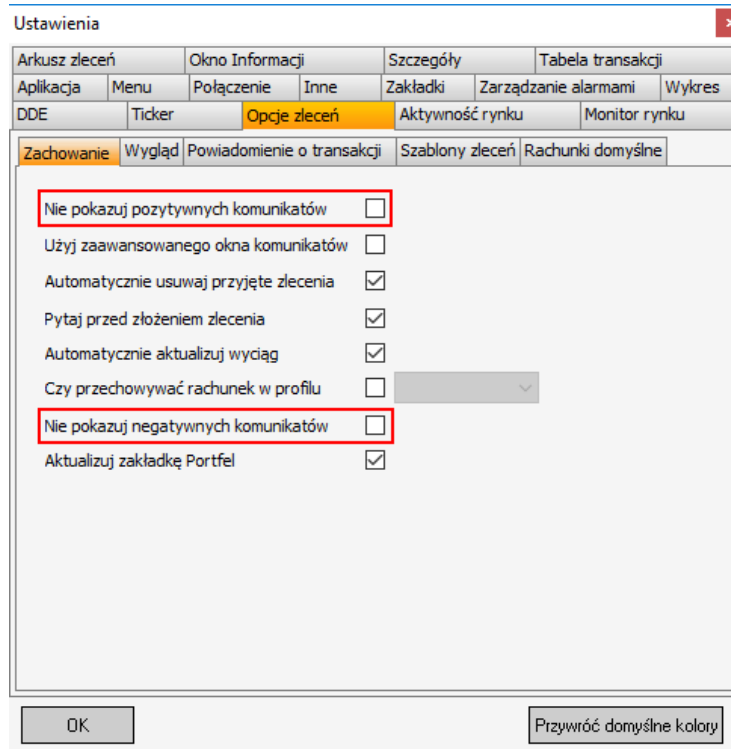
Ustawienia

Arkusz zleceń | Okno Informacji | Szczegóły | Tabela transakcji
Aplikacja | Menu | Połączenie | Inne | Zakładki | Zarządzanie alarmami | Wykres
DDE | Ticker | Opcje zleceń | Aktywność rynku | Monitor rynku

Zachowanie | Wygląd | Powiadomienie o transakcji | Szablony zleceń | Rachunki domyślne

Nie pokazuj pozytywnych komunikatów
Użyj zaawansowanego okna komunikatów
Automatycznie usuwaj przyjęte zlecenia
Pytaj przed złożeniem zlecenia
Automatycznie aktualizuj wyciąg
Czy przechowywać rachunek w profilu
Nie pokazuj negatywnych komunikatów
Aktualizuj zakładkę Portfel

OK
Przywróć domyślne kolory